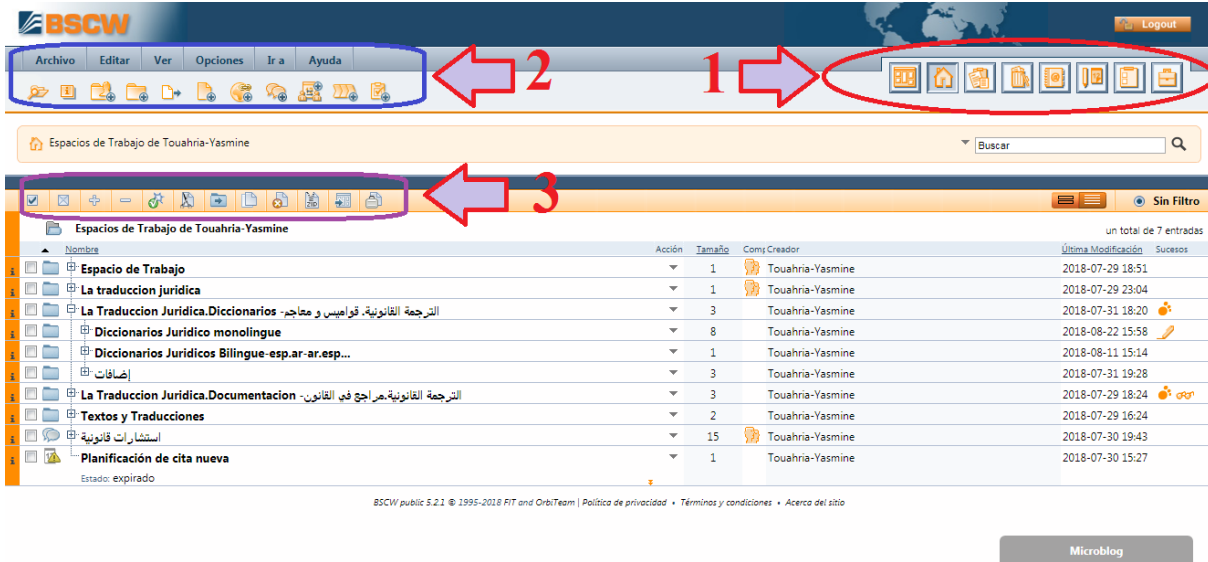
BSCW

Logout

Archivo Editar Ver Opciones Ir a Ayuda

2

1

Espacios de Trabajo de Touahria-Yasmine

Buscar

3

Sin Filtro

Espacios de Trabajo de Touahria-Yasmine

un total de 7 entradas

| Nombre | Acción | Tamaño | Comp | Creador | Última Modificación | Sucesos |
|---|---|---|---|---|---|---|
| Espacio de Trabajo | | 1 | | Touahria-Yasmine | 2018-07-29 18:51 | |
| La traduccion juridica | | 1 | | Touahria-Yasmine | 2018-07-29 23:04 | |
| La Traduccion Juridica.Diccionarios - الترجمة القانونية. قواميس و معاجم | | 3 | | Touahria-Yasmine | 2018-07-31 18:20 | |
| Diccionarios Juridico monolingue | | 8 | | Touahria-Yasmine | 2018-08-22 15:58 | |
| Diccionarios Juridicos Bilingue-esp.ar-ar.esp... | | 1 | | Touahria-Yasmine | 2018-08-11 15:14 | |
| إضافات | | 3 | | Touahria-Yasmine | 2018-07-31 19:28 | |
| La Traduccion Juridica.Documentacion - الترجمة القانونية.مراجع في القانون | | 3 | | Touahria-Yasmine | 2018-07-29 18:24 | |
| Textos y Traducciones | | 2 | | Touahria-Yasmine | 2018-07-29 16:24 | |
| استشارات قانونية | | 15 | | Touahria-Yasmine | 2018-07-30 19:43 | |
| Planificación de cita nueva Estado: expirado | | 1 | | Touahria-Yasmine | 2018-07-30 15:27 | |

BSCW public 5.2.1 © 1995-2018 FIT and OrbiTeam | Política de privacidad • Términos y condiciones • Acerca del sitio

Microblog